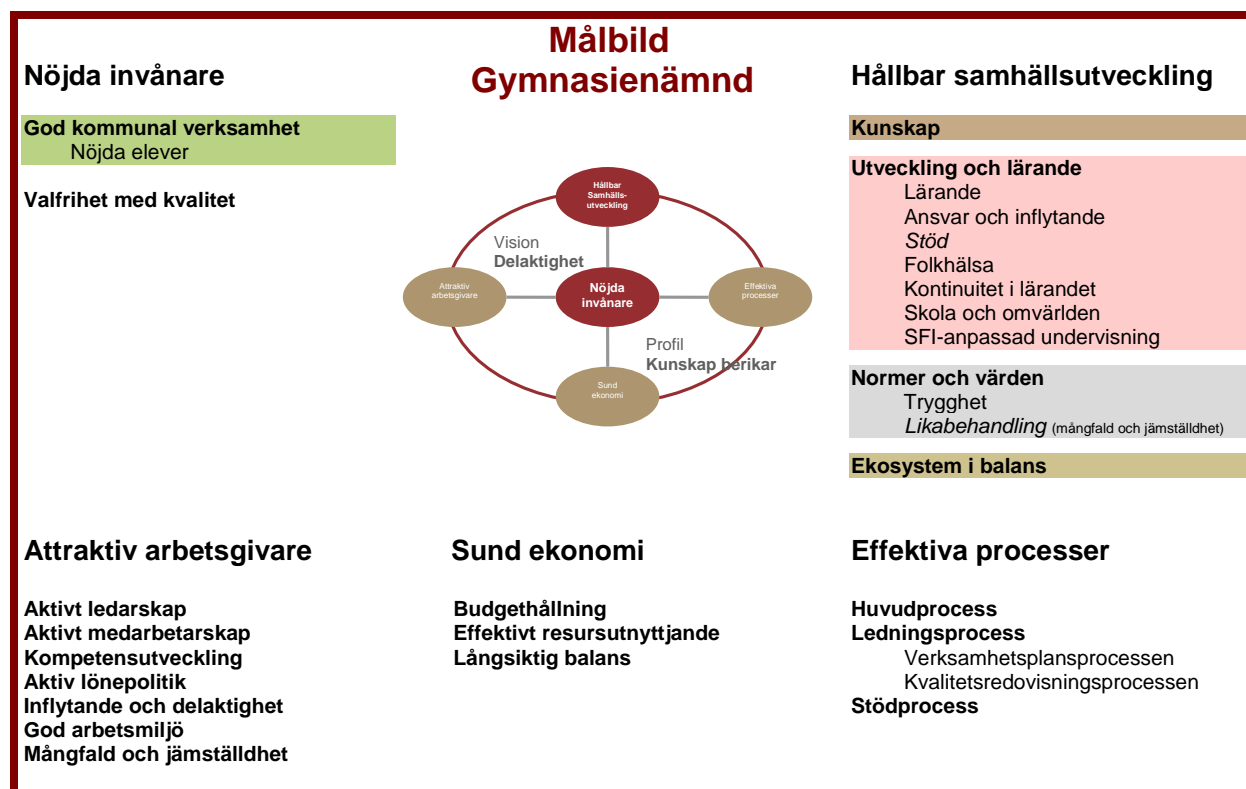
Målbild
Gymnasienämnd

Nöjda invånare

God kommunal verksamhet
Nöjda elever

Valfrihet med kvalitet

Hållbar Samhälls-utveckling

Vision
Delaktighet

Attraktiv arbetsgivare

Nöjda invånare

Effektiva processer

Profil
Kunskap berikar

Sund ekonomi

Hållbar samhällsutveckling

Kunskap

Utveckling och lärande
Lärande
Ansvar och inflytande
*Stöd*
Folkhälsa
Kontinuitet i lärandet
Skola och omvärlden
SFI-anpassad undervisning

Normer och värden
Trygghet
*Likabehandling* (mångfald och jämställdhet)

Ekosystem i balans

Attraktiv arbetsgivare

Aktivt ledarskap
Aktivt medarbetarskap
Kompetensutveckling
Aktiv lönepolitik
Inflytande och delaktighet
God arbetsmiljö
Mångfald och jämställdhet

Sund ekonomi

Budgethållning
Effektivt resursutnyttjande
Långsiktig balans

Effektiva processer

Huvudprocess
Ledningsprocess
Verksamhetsplansprocessen
Kvalitetsredovisningsprocessen
Stödprocess